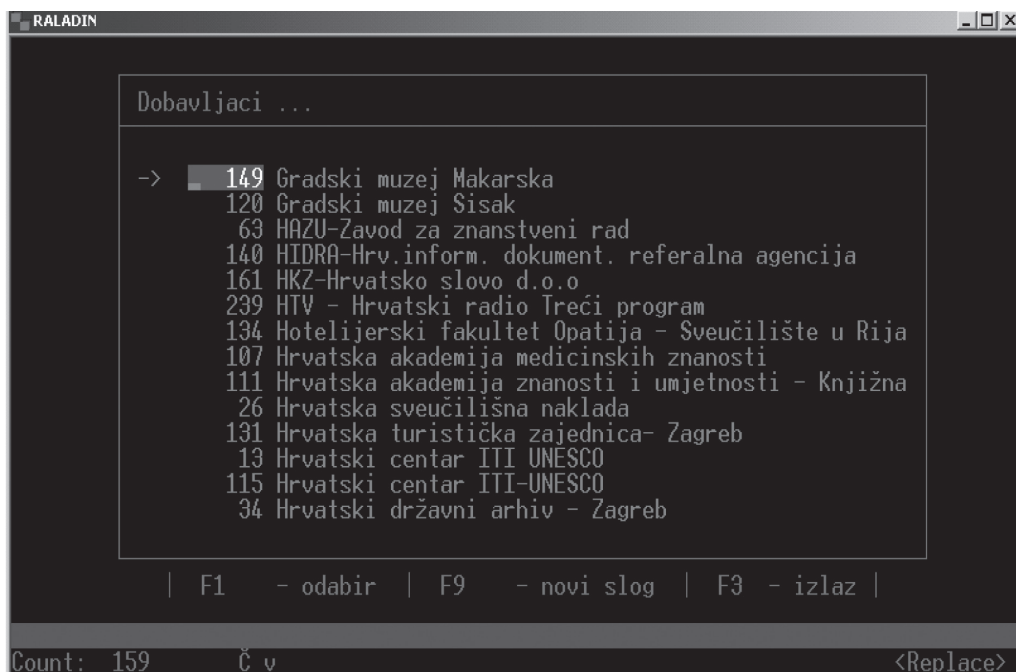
RALADIN

Dobavljaci ...

-> 149 Gradski muzej Makarska
120 Gradski muzej Sisak
63 HAZU-Zavod za znanstveni rad
140 HIDRA-Hrv.inform. dokument. referalna agencija
161 HKZ-Hrvatsko slovo d.o.o
239 HTV - Hrvatski radio Treći program
134 Hotelijerski fakultet Opatija - Sveučilište u Rija
107 Hrvatska akademija medicinskih znanosti
111 Hrvatska akademija znanosti i umjetnosti - Knjižna
26 Hrvatska sveučilišna naklada
131 Hrvatska turistička zajednica- Zagreb
13 Hrvatski centar ITI UNESCO
115 Hrvatski centar ITI-UNESCO
34 Hrvatski državni arhiv - Zagreb

| F1 - odabir | F9 - novi slog | F3 - izlaz |

Count: 159 Č v <Replace>